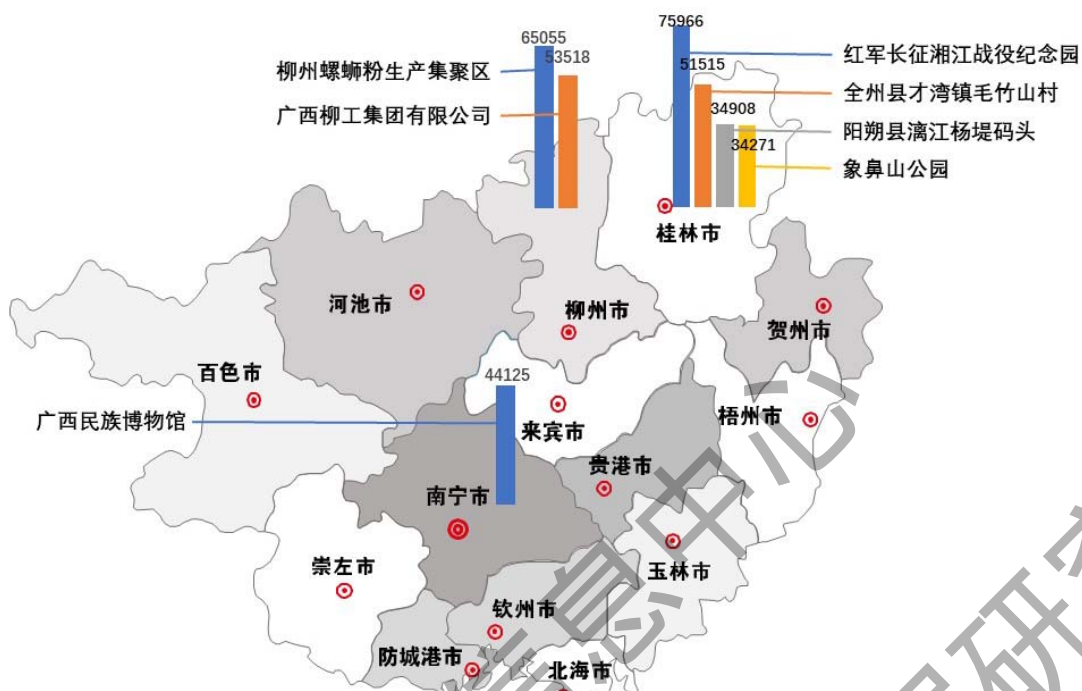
65055
53518
柳州螺蛳粉生产集聚区
广西柳工集团有限公司
75966
红军长征湘江战役纪念园
51515
全州县才湾镇毛竹山村
34908
阳朔县漓江杨堤码头
34271
象鼻山公园
桂林市
河池市
柳州市
贺州市
百色市
44125
广西民族博物馆
来宾市
梧州市
贵港市
南宁市
崇左市
玉林市
钦州市
防城港市
北海市
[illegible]